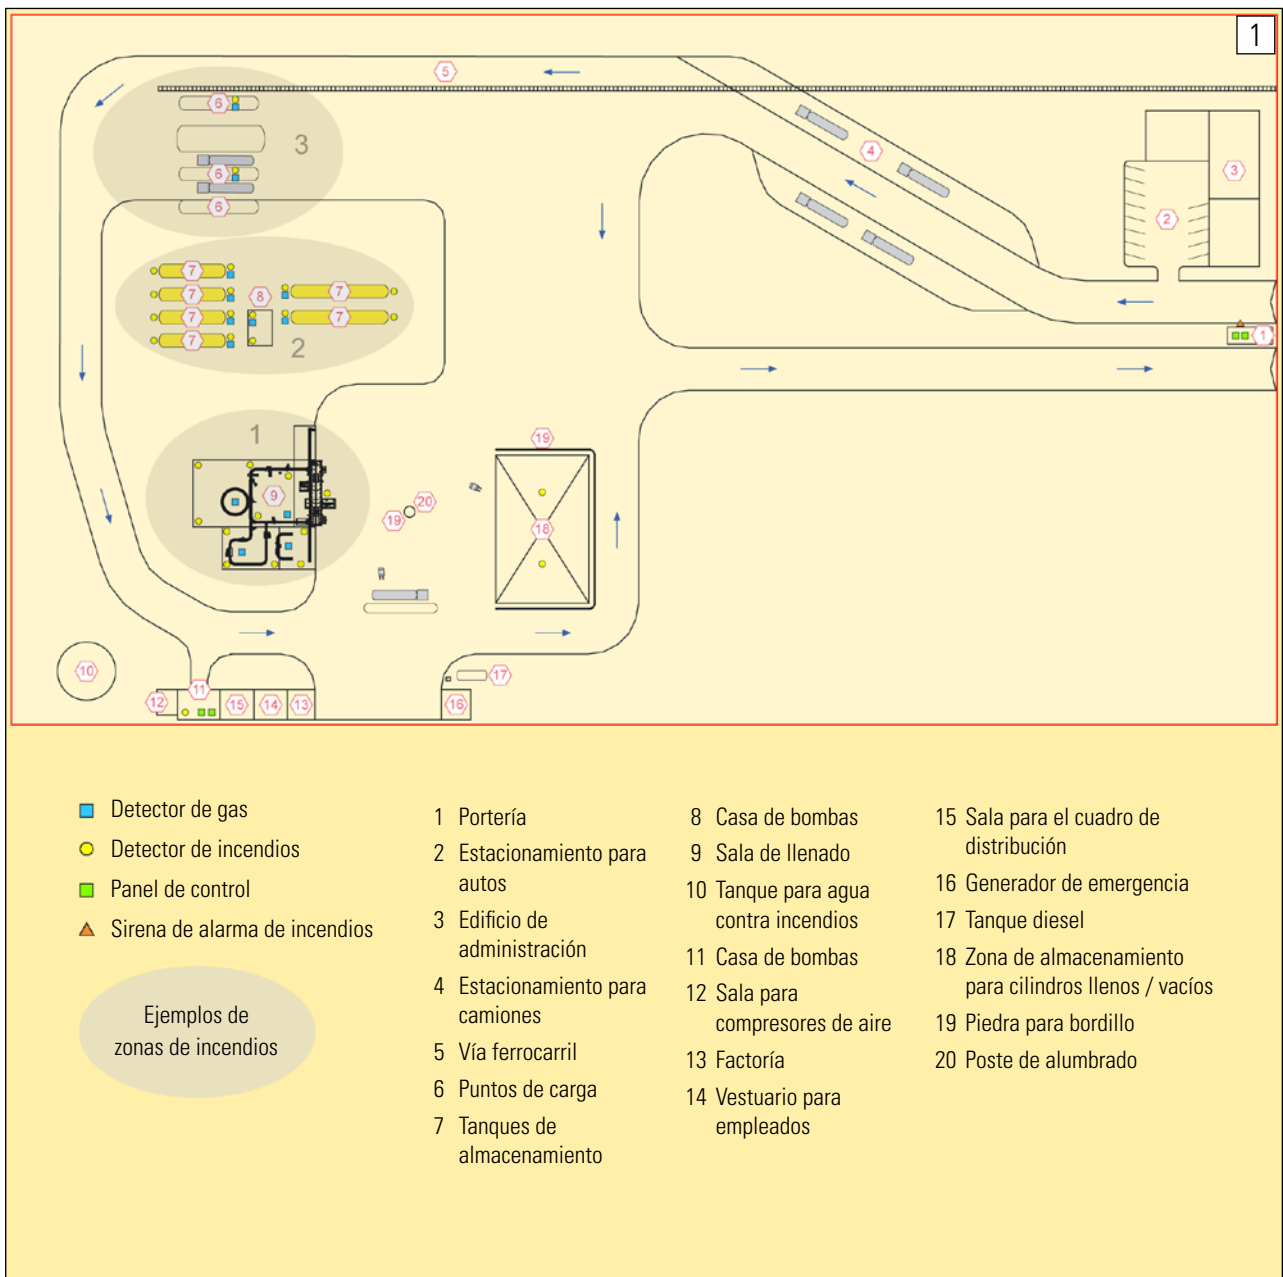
1

5
6
3
6
6
4
3
2
7
7
8
7
7
7
7
2
1
1
9
19
20
19
18
10
11
12
15
14
13
17
16

Detector de gas
Detector de incendios
Panel de control
Sirena de alarma de incendios

Ejemplos de zonas de incendios

1 Portería
2 Estacionamiento para autos
3 Edificio de administración
4 Estacionamiento para camiones
5 Vía ferrocarril
6 Puntos de carga
7 Tanques de almacenamiento

8 Casa de bombas
9 Sala de llenado
10 Tanque para agua contra incendios
11 Casa de bombas
12 Sala para compresores de aire
13 Factoría
14 Vestuario para empleados

15 Sala para el cuadro de distribución
16 Generador de emergencia
17 Tanque diesel
18 Zona de almacenamiento para cilindros llenos / vacíos
19 Piedra para bordillo
20 Poste de alumbrado